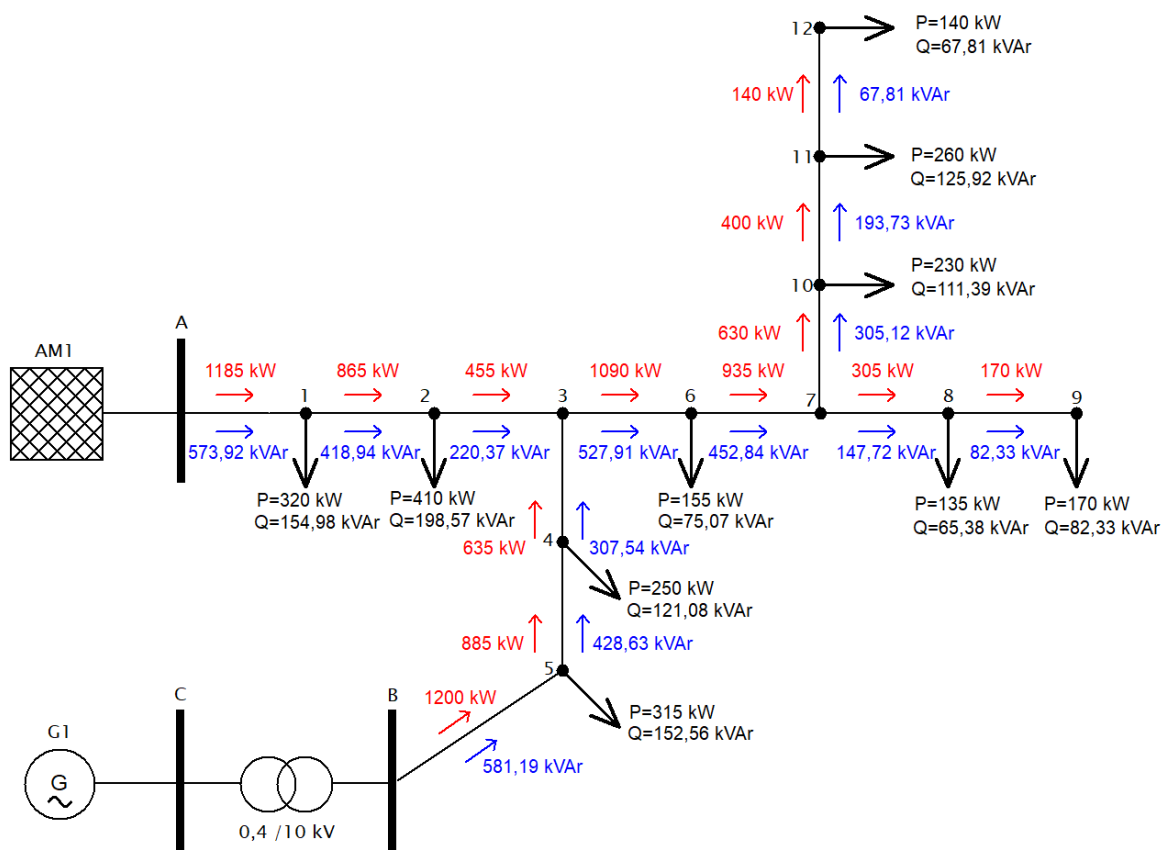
12
P=140 kW
Q=67,81 kVAr
140 kW
67,81 kVAr
11
P=260 kW
Q=125,92 kVAr
400 kW
193,73 kVAr
10
P=230 kW
Q=111,39 kVAr
630 kW
305,12 kVAr
AM1
A
1185 kW
1
865 kW
2
455 kW
3
1090 kW
6
935 kW
7
305 kW
8
170 kW
9
573,92 kVAr
418,94 kVAr
220,37 kVAr
527,91 kVAr
452,84 kVAr
147,72 kVAr
82,33 kVAr
P=320 kW
Q=154,98 kVAr
P=410 kW
Q=198,57 kVAr
P=155 kW
Q=75,07 kVAr
P=135 kW
Q=65,38 kVAr
P=170 kW
Q=82,33 kVAr
635 kW
4
307,54 kVAr
P=250 kW
Q=121,08 kVAr
885 kW
428,63 kVAr
5
G1
C
B
1200 kW
P=315 kW
Q=152,56 kVAr
G
581,19 kVAr
0,4 /10 kV